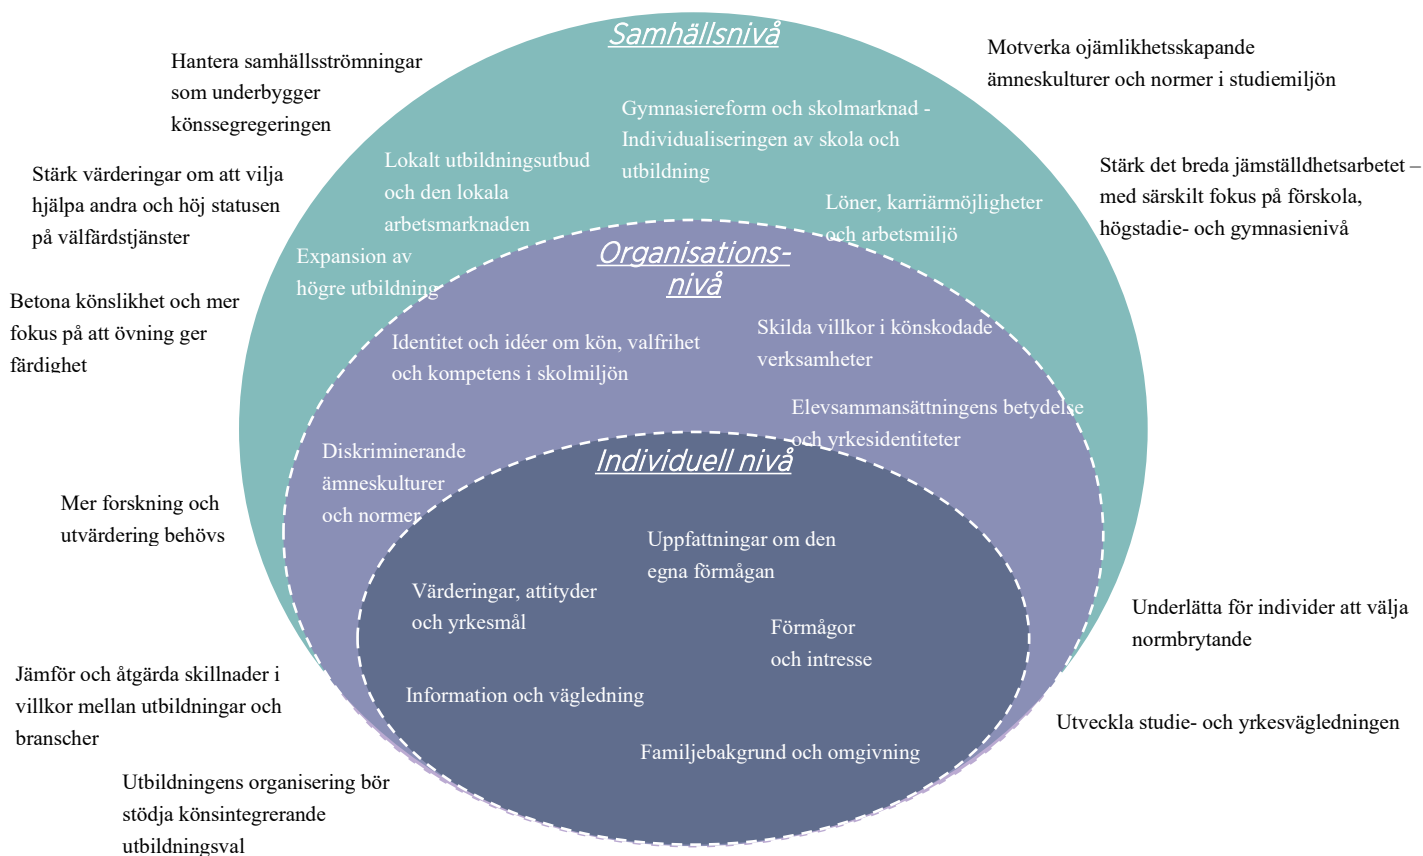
Samhällsnivå

Hantera samhällsströmningar som underbygger könssegregeringen

Motverka ojämlikhetsskapande ämneskulturer och normer i studiemiljön

Gymnasiereform och skolmarknad - Individualiseringen av skola och utbildning

Lokalt utbildningsutbud och den lokala arbetsmarknaden

Stärk värderingar om att vilja hjälpa andra och höj statusen på välfärdstjänster

Stärk det breda jämställdhetsarbetet – med särskilt fokus på förskola, högstadie- och gymnasienivå

Löner, karriärmöjligheter och arbetsmiljö

Expansion av högre utbildning

Organisations-nivå

Betona könslikhet och mer fokus på att övning ger färdighet

Identitet och idéer om kön, valfrihet och kompetens i skolmiljön

Skilda villkor i könskodade verksamheter

Elevsammansättningens betydelse och yrkesidentiteter

Diskriminerande ämneskulturer och normer

Individuell nivå

Mer forskning och utvärdering behövs

Uppfattningar om den egna förmågan

Värderingar, attityder och yrkesmål

Förmågor och intresse

Underlätta för individer att välja normbrytande

Jämför och åtgärda skillnader i villkor mellan utbildningar och branscher

Information och vägledning

Utveckla studie- och yrkesvägledningen

Familjebakgrund och omgivning

Utbildningens organisering bör stödja könsintegrerande utbildningsval